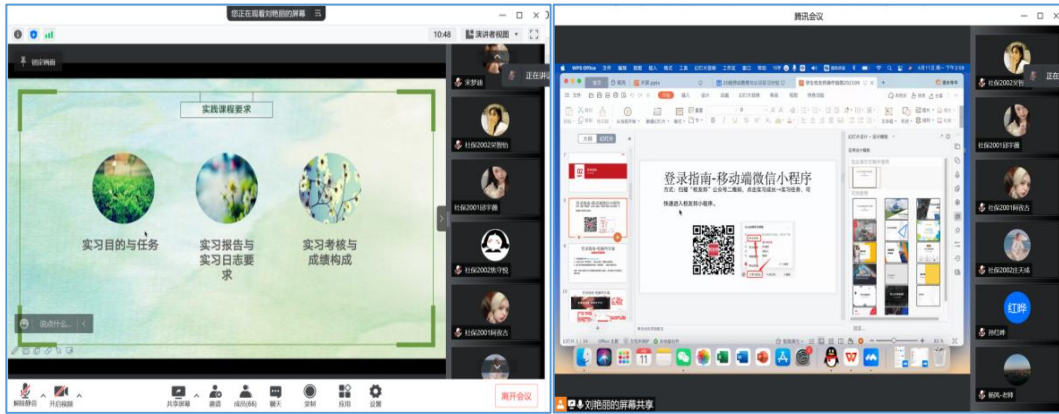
您正在观看刘艳丽的屏幕

10:48 演讲者视图

锁定画面

实践课程要求

实习目的与任务

实习报告与实习日志要求

实习考核与成绩构成

说点什么...

宋梦涵

正在讲

社保2002梁勤怡

社保2001邱宇菡

社保2002陈守悦

社保2001柯欣吉

解除静音 开启视频 共享屏幕 邀请 成员(66) 聊天 录制 应用 设置 离开会议

腾讯会议

登录指南-移动端微信小程序

方式：扫描"校友邦"公众号二维码，点击实习成长→实习任务，可快速进入校友邦小程序。

社保2002宋明

社保2001邱宇涵

社保2001柯洁杰

社保2002庄天成

红晔

孙红晔

易风-老师

刘艳丽的屏幕共享